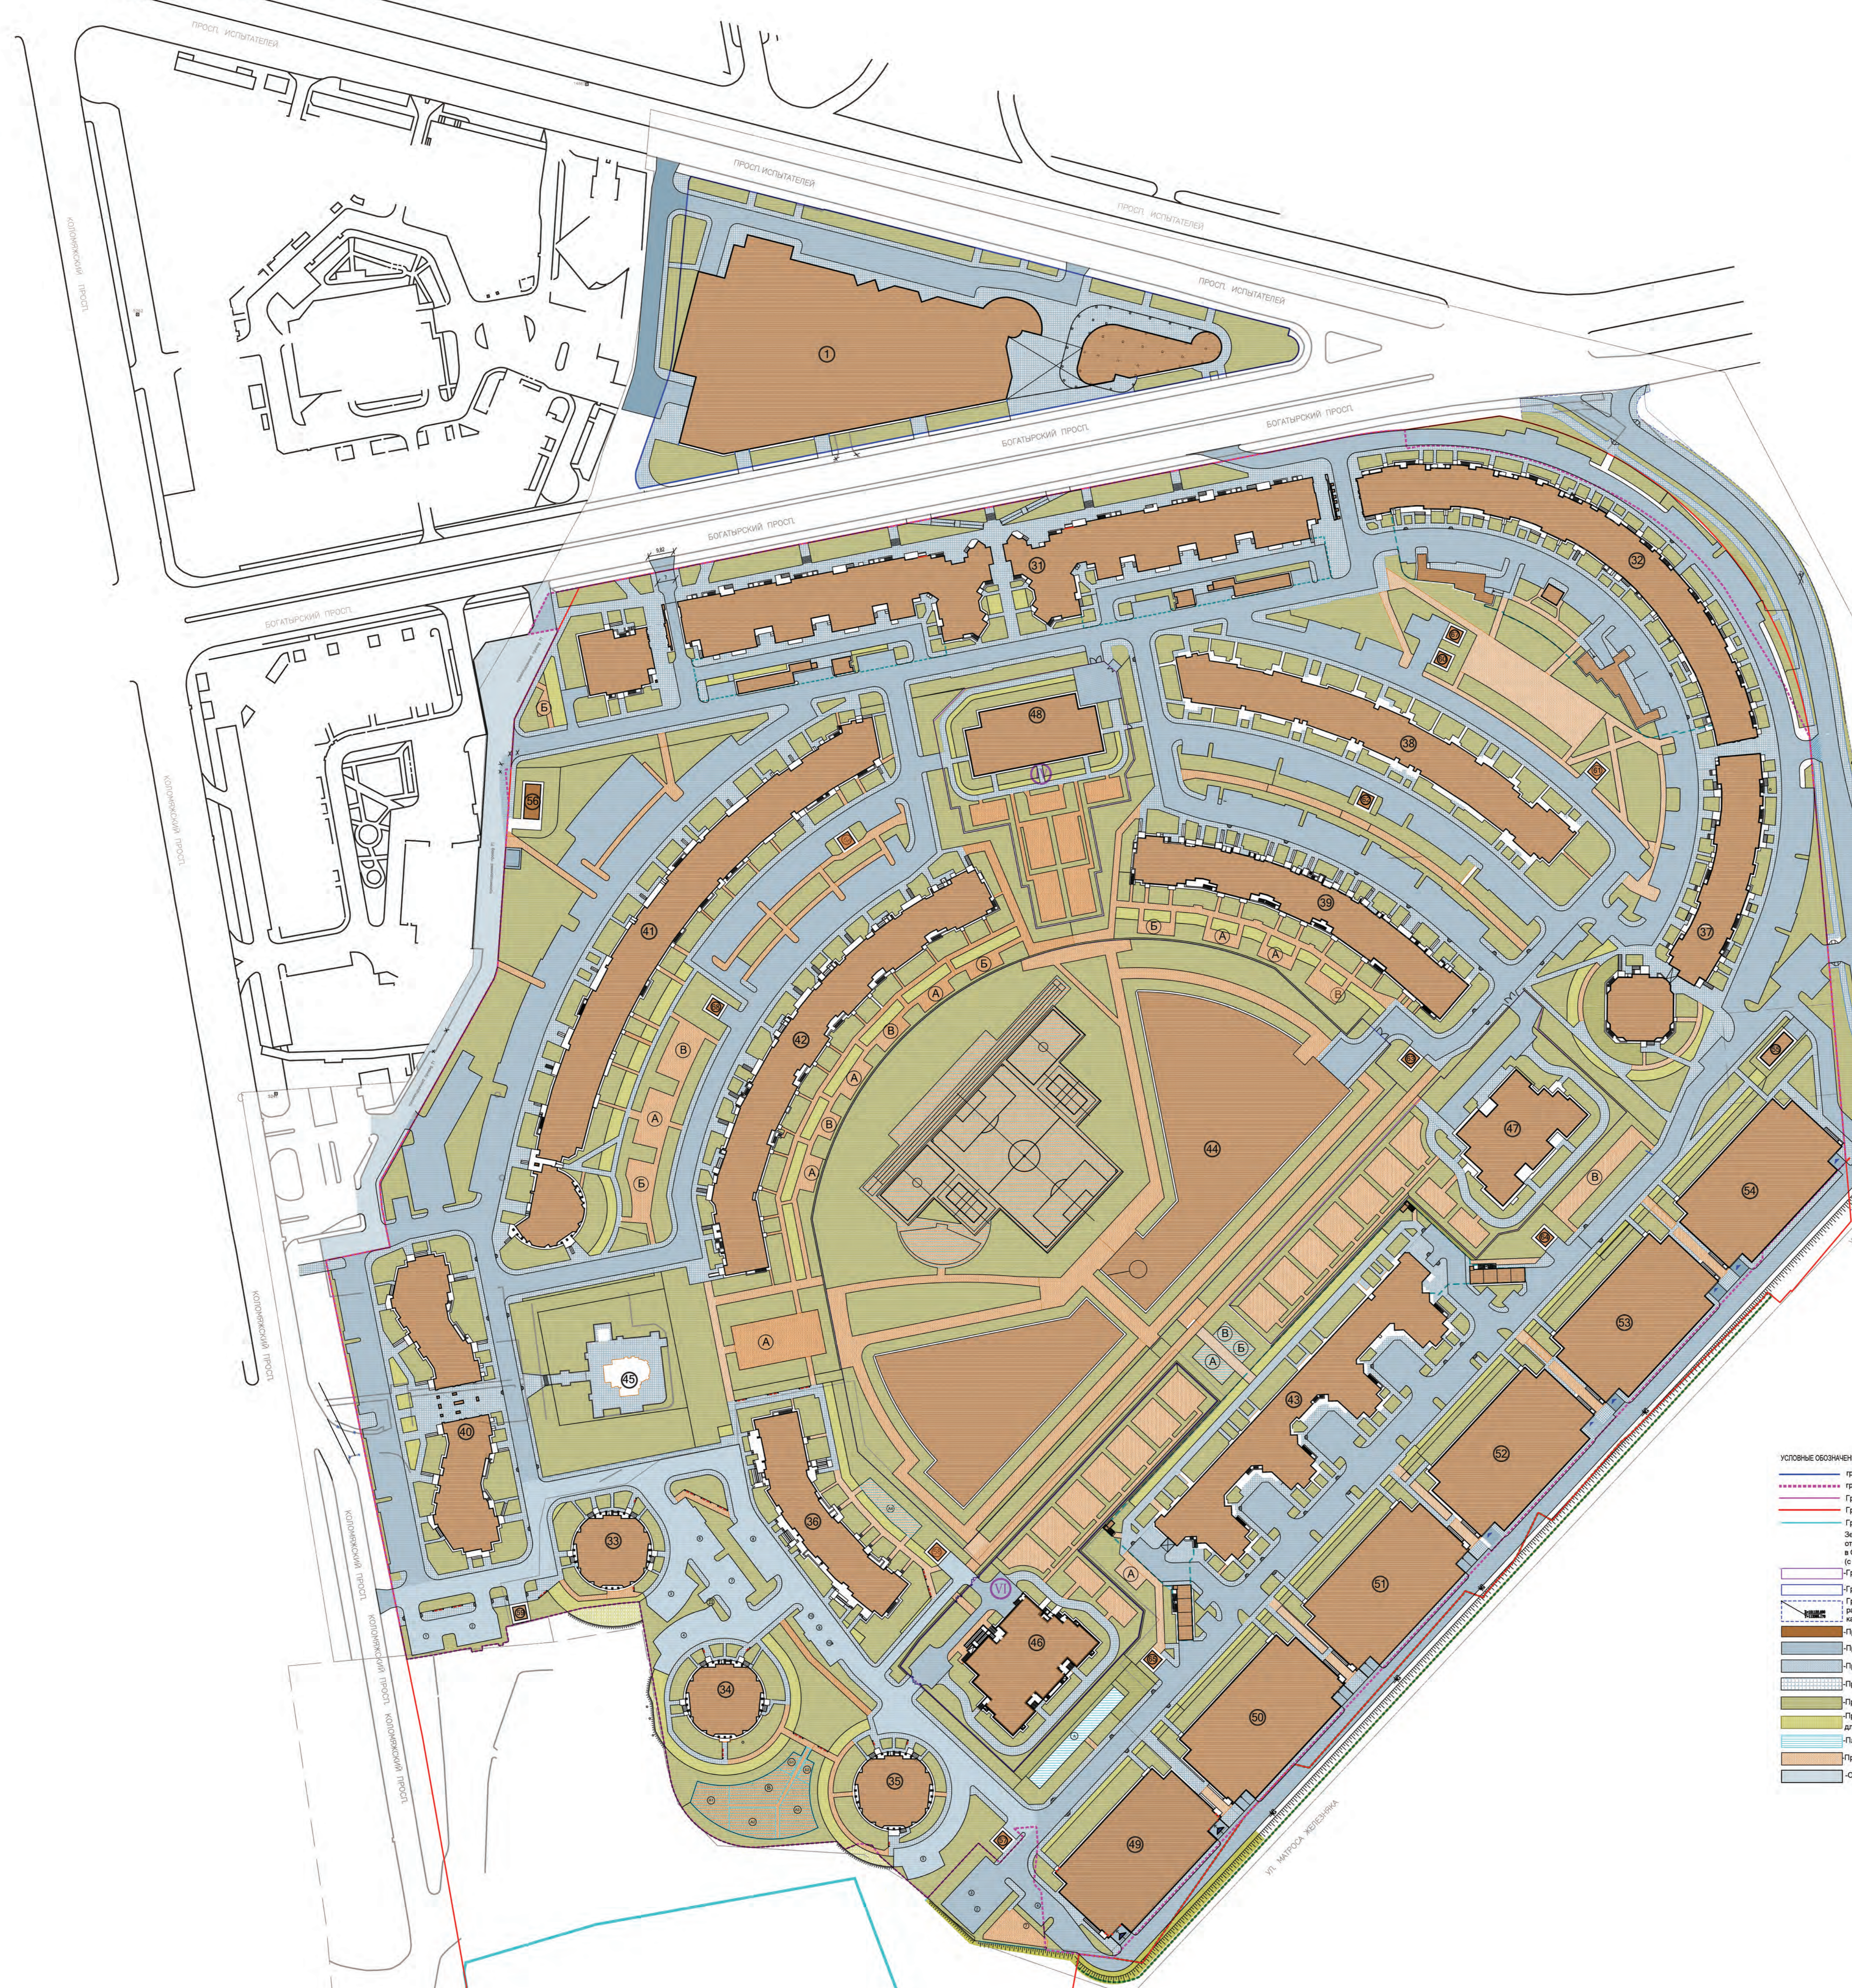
ПРОСП. ИСПЫТАТЕЛЕЙ
ПРОСП. ИСПЫТАТЕЛЕЙ
ПРОСП. ИСПЫТАТЕЛЕЙ
ПРОСП. ИСПЫТАТЕЛЕЙ
КОЛОМЯЖСКИЙ ПРОСП.
БОГАТЫРСКИЙ ПРОСП.
БОГАТЫРСКИЙ ПРОСП.
БОГАТЫРСКИЙ ПРОСП.
БОГАТЫРСКИЙ ПРОСП.
КОЛОМЯЖСКИЙ ПРОСП.
КОЛОМЯЖСКИЙ ПРОСП.
КОЛОМЯЖСКИЙ ПРОСП.
КОЛОМЯЖСКИЙ ПРОСП.
КОЛОМЯЖСКИЙ ПРОСП.
УЛ. МАТРОСА ЖЕЛЕЗНЯКА
1
31
32
38
48
37
39
41
42
44
47
54
53
45
40
43
52
36
33
51
46
34
50
35
49
Б
А
Б
В
А
Б
А
А
В
А
В
А
Б
А
Б
А
В
А
В
Б
А
А
В
УСЛОВНЫЕ ОБОЗНАЧЕН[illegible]